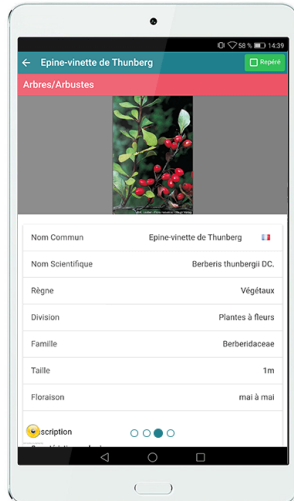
58 % 14:39

Epine-vinette de Thunberg

Repéré

Arbres/Arbustes

| Nom Commun | Epine-vinette de Thunberg |
|---|---|
| Nom Scientifique | Berberis thunbergii DC. |
| Règne | Végétaux |
| Division | Plantes à fleurs |
| Famille | Berberidaceae |
| Taille | 1m |
| Floraison | mai à mai |

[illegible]scription